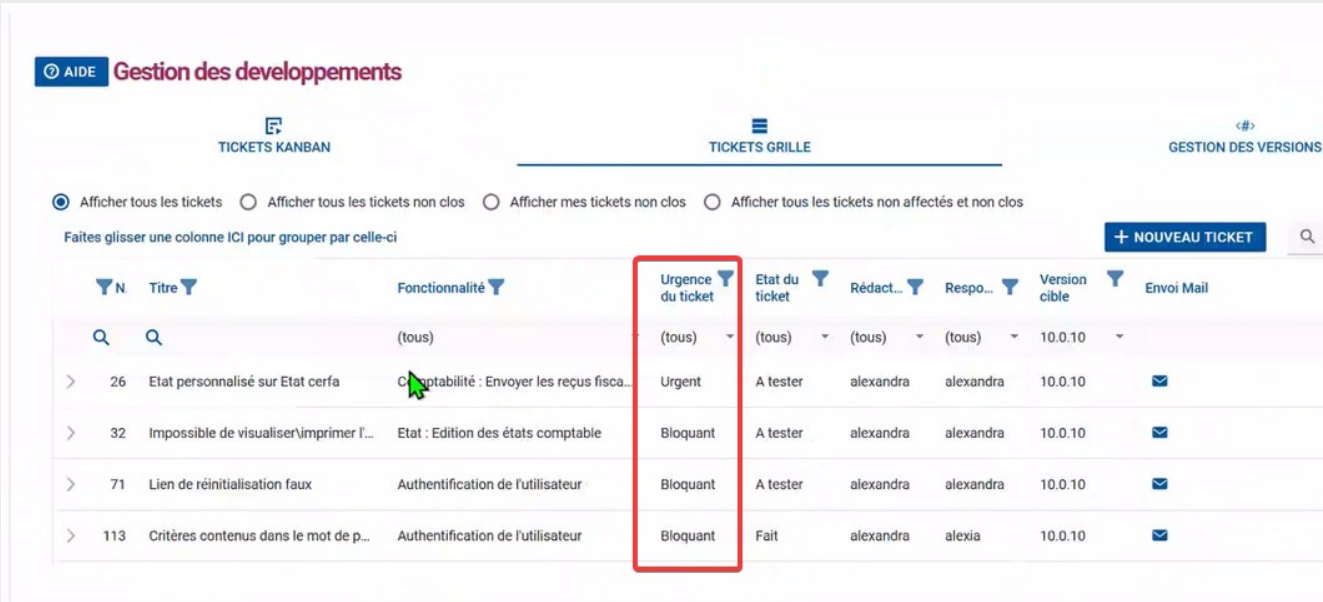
AIDE Gestion des developpements

TICKETS KANBAN

TICKETS GRILLE

GESTION DES VERSIONS

Afficher tous les tickets   Afficher tous les tickets non clos   Afficher mes tickets non clos   Afficher tous les tickets non affectés et non clos

Faites glisser une colonne ICI pour grouper par celle-ci

+ NOUVEAU TICKET

| N. | Titre | Fonctionnalité | Urgence du ticket | Etat du ticket | Rédact... | Respo... | Version cible | Envoi Mail |
|---|---|---|---|---|---|---|---|---|
| | | (tous) | (tous) | (tous) | (tous) | (tous) | 10.0.10 | |
| 26 | Etat personnalisé sur Etat cerfa | Comptabilité : Envoyer les reçus fisca... | Urgent | A tester | alexandra | alexandra | 10.0.10 | |
| 32 | Impossible de visualiser\imprimer l'... | Etat : Edition des états comptable | Bloquant | A tester | alexandra | alexandra | 10.0.10 | |
| 71 | Lien de réinitialisation faux | Authentification de l'utilisateur | Bloquant | A tester | alexandra | alexandra | 10.0.10 | |
| 113 | Critères contenus dans le mot de p... | Authentification de l'utilisateur | Bloquant | Fait | alexandra | alexia | 10.0.10 | |